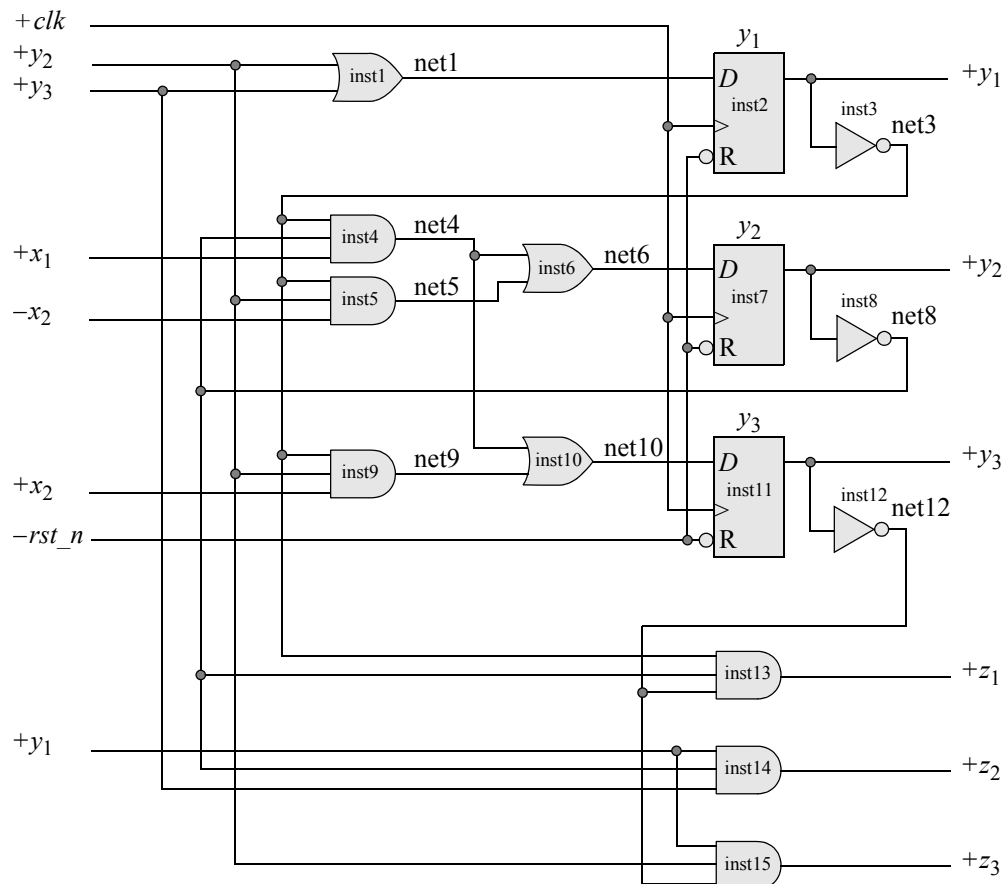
+clk
$+y_2$
$+y_3$
inst1
net1
$y_1$
D
inst2
R
inst3
net3
$+y_1$
inst4
net4
$+x_1$
inst5
net5
inst6
net6
$y_2$
D
inst7
R
$+y_2$
inst8
net8
$-x_2$
$y_3$
inst9
net9
inst10
net10
D
inst11
R
$+y_3$
inst12
net12
$+x_2$
$-rst\_n$
inst13
$+z_1$
$+y_1$
inst14
$+z_2$
inst15
$+z_3$